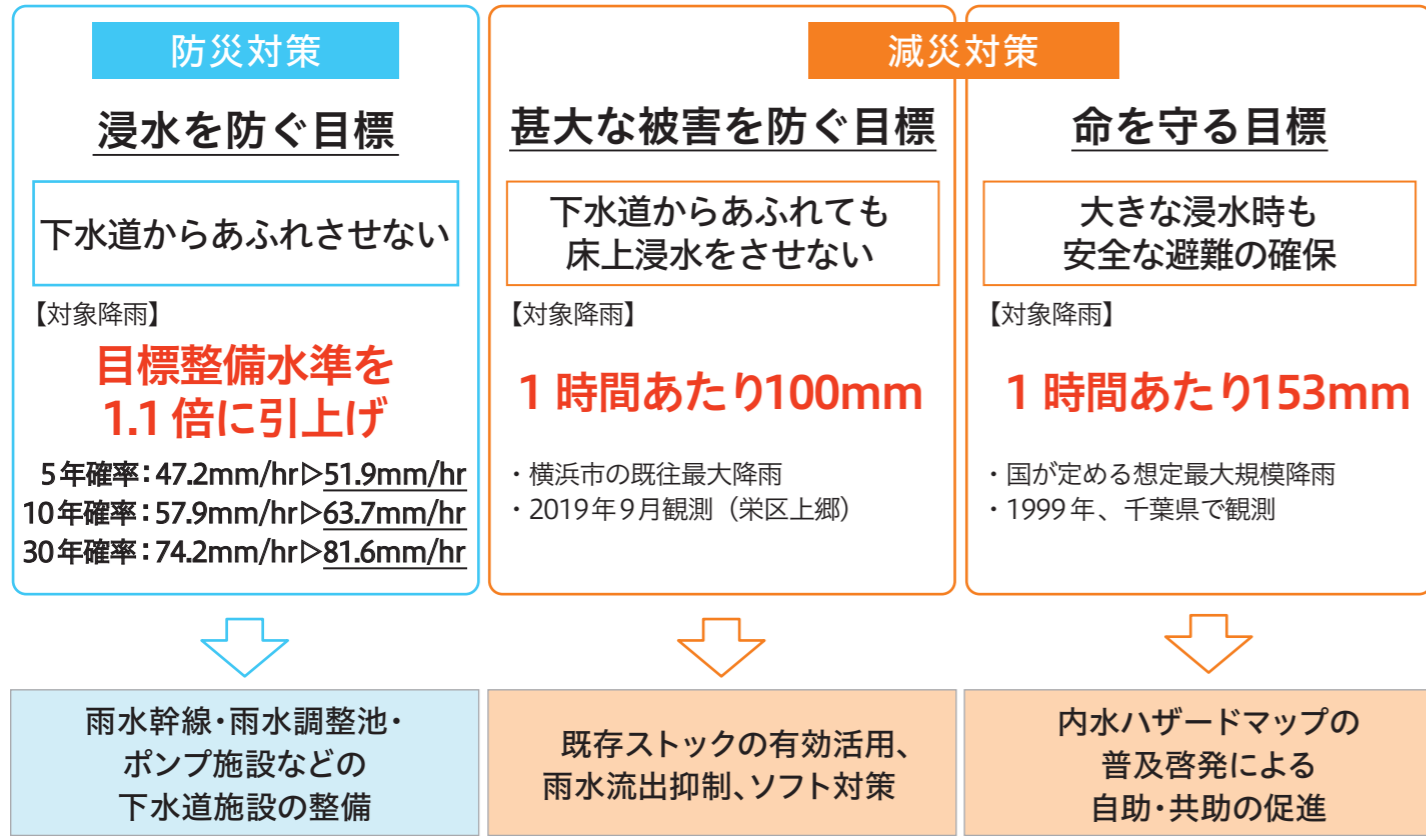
防災対策

浸水を防ぐ目標

下水道からあふれさせない

【対象降雨】

目標整備水準を
1.1 倍に引上げ

5 年確率：47.2mm/hr▷51.9mm/hr
10 年確率：57.9mm/hr▷63.7mm/hr
30 年確率：74.2mm/hr▷81.6mm/hr

減災対策

甚大な被害を防ぐ目標

下水道からあふれても
床上浸水をさせない

【対象降雨】

1 時間あたり100mm

・横浜市の既往最大降雨
・2019年９月観測（栄区上郷）

命を守る目標

大きな浸水時も
安全な避難の確保

【対象降雨】

1 時間あたり153mm

・国が定める想定最大規模降雨
・1999 年、千葉県で観測

雨水幹線・雨水調整池・
ポンプ施設などの
下水道施設の整備

既存ストックの有効活用、
雨水流出抑制、ソフト対策

内水ハザードマップの
普及啓発による
自助・共助の促進